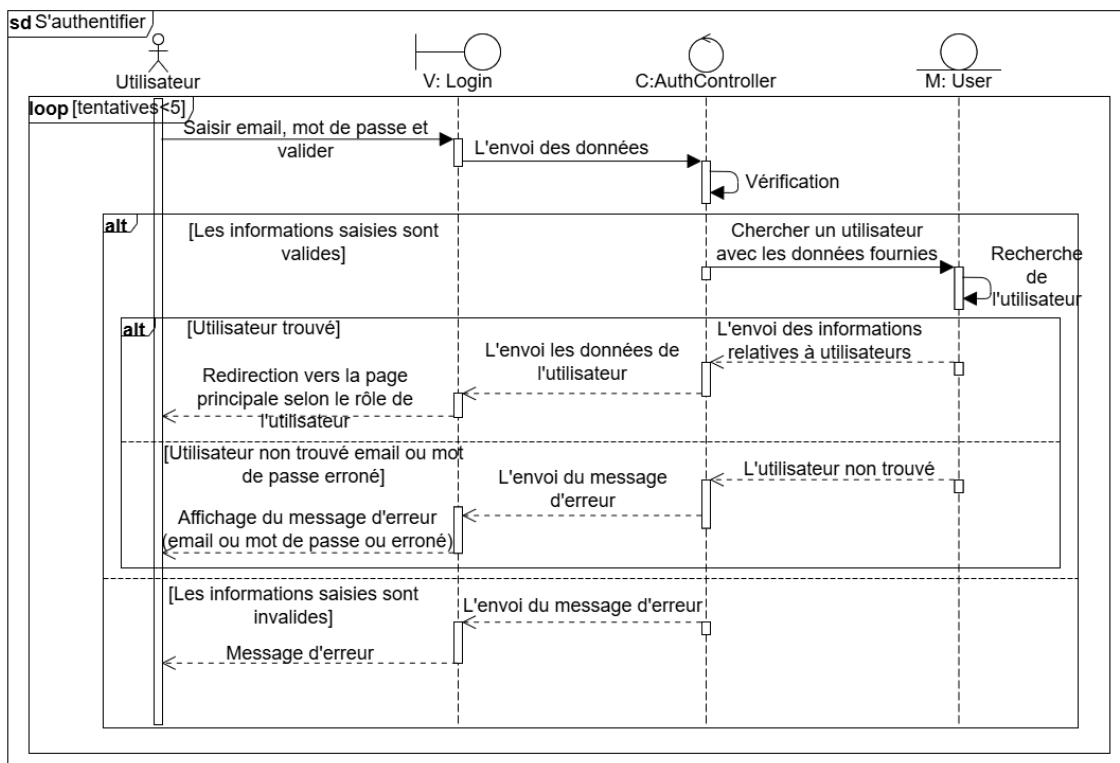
sd S'authentifier

Utilisateur

V: Login

C:AuthController

M: User

loop [tentatives<5]

Saisir email, mot de passe et valider

L'envoi des données

Vérification

alt [Les informations saisies sont valides]

Chercher un utilisateur avec les données fournies

Recherche de l'utilisateur

alt [Utilisateur trouvé]

L'envoi des informations relatives à utilisateurs

L'envoi les données de l'utilisateur

Redirection vers la page principale selon le rôle de l'utilisateur

[Utilisateur non trouvé email ou mot de passe erroné]

L'utilisateur non trouvé

L'envoi du message d'erreur

Affichage du message d'erreur (email ou mot de passe ou erroné)

[Les informations saisies sont invalides]

L'envoi du message d'erreur

Message d'erreur